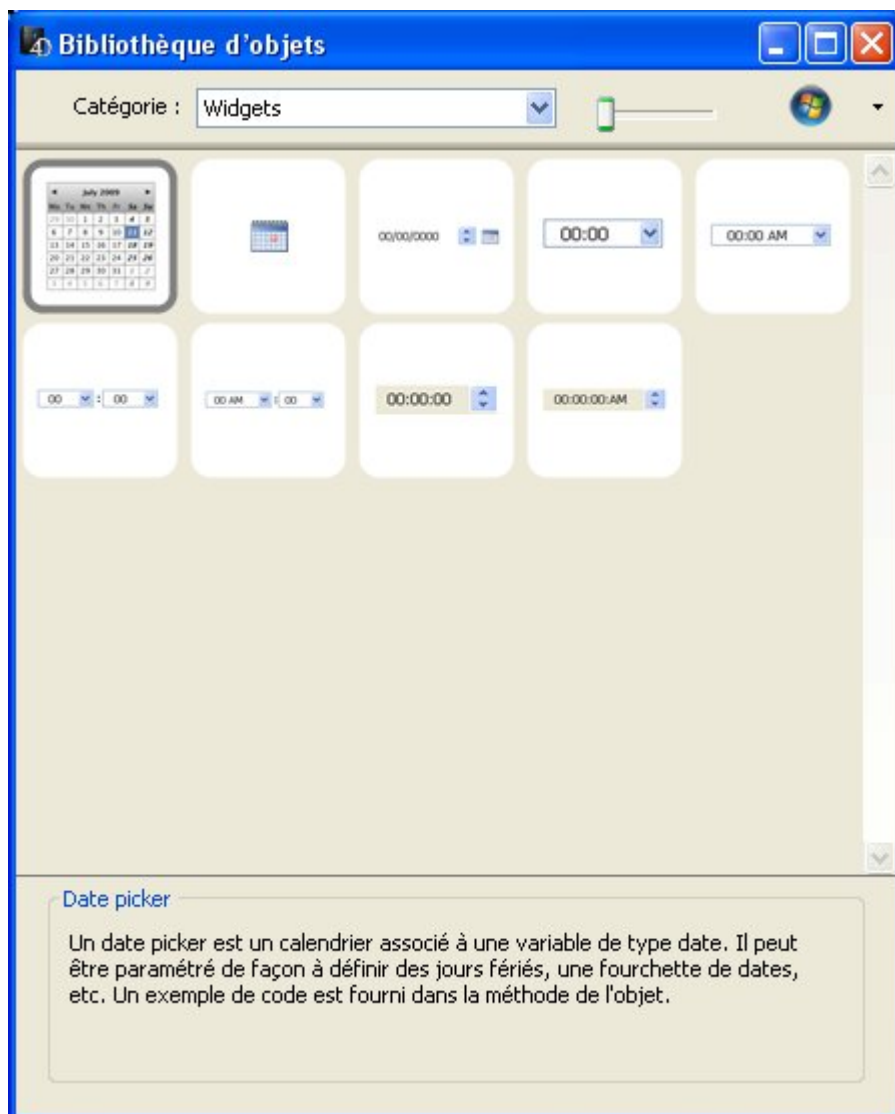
Bibliothèque d'objets

Catégorie : Widgets

July 2009

Mo Tu We Th Fr Sa Su

00/00/0000

00:00

00:00 AM

00 : 00

00 AM : 00

00:00:00

00:00:00 AM

Date picker

Un date picker est un calendrier associé à une variable de type date. Il peut être paramétré de façon à définir des jours fériés, une fourchette de dates, etc. Un exemple de code est fourni dans la méthode de l'objet.